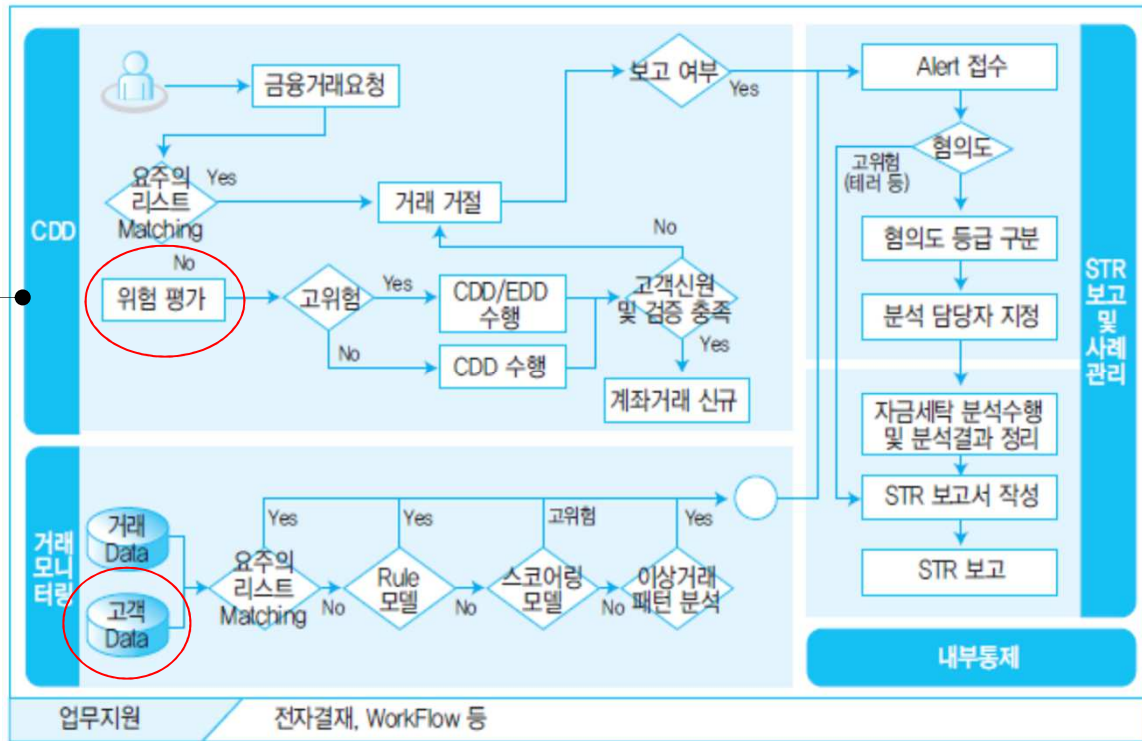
CDD

금융거래요청

요주의 리스트 Matching

Yes

거래 거절

보고 여부

Yes

No

No

위험 평가

고위험

Yes

CDD/EDD 수행

고객신원 및 검증 충족

No

CDD 수행

Yes

계좌거래 신규

Alert 접수

혐의도

고위험 (테러 등)

혐의도 등급 구분

분석 담당자 지정

STR 보고 및 사례 관리

자금세탁 분석수행 및 분석결과 정리

STR 보고서 작성

STR 보고

내부통제

거래 모니터링

거래 Data

고객 Data

Yes

Yes

고위험

Yes

요주의 리스트 Matching

No

Rule 모델

No

스코어링 모델

No

이상거래 패턴 분석

업무지원

전자결재, WorkFlow 등